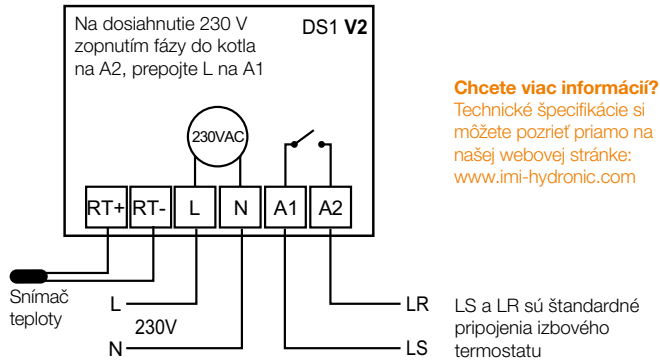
Na dosiahnutie 230 V zopnutím fázy do kotla na A2, prepojte L na A1

DS1 **V2**

230VAC

| RT+ | RT- | L | N | A1 | A2 |
|---|---|---|---|---|---|

Snímač teploty

L

230V

N

LR

LS

**Chcete viac informácií?**
Technické špecifikácie si môžete pozrieť priamo na našej webovej stránke: www.imi-hydronic.com

LS a LR sú štandardné pripojenia izbového termostatu